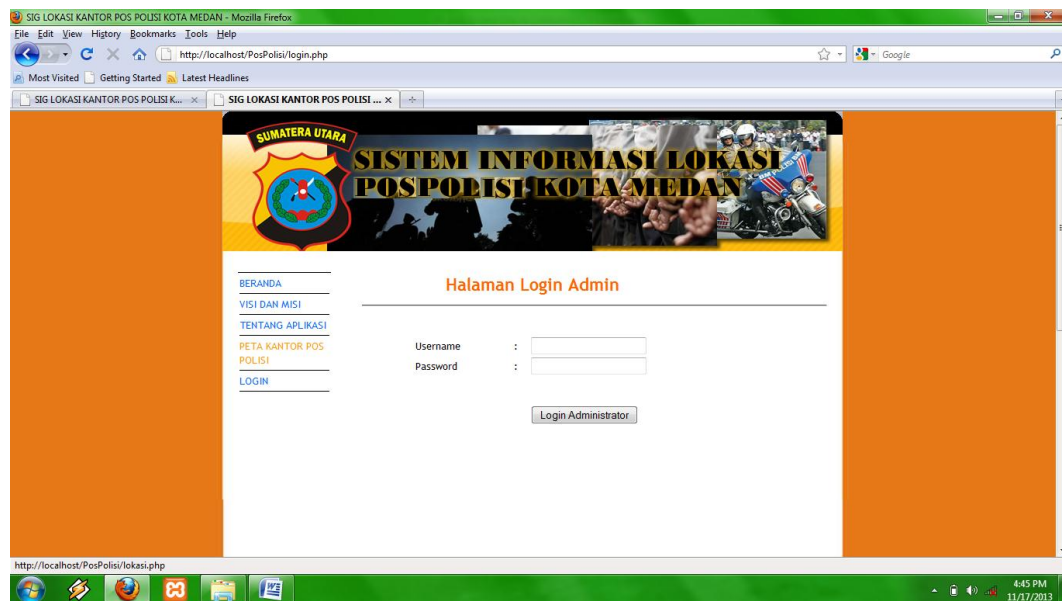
SIG LOKASI KANTOR POS POLISI KOTA MEDAN - Mozilla Firefox

File Edit View History Bookmarks Tools Help

http://localhost/PosPolisi/login.php

Google

Most Visited Getting Started Latest Headlines

SIG LOKASI KANTOR POS POLISI K... ×

SIG LOKASI KANTOR POS POLISI ... ×

+

SUMATERA UTARA

SISTEM INFORMASI LOKASI POSPOLISI KOTA MEDAN

POLISI

BERANDA

VISI DAN MISI

TENTANG APLIKASI

PETA KANTOR POS POLISI

LOGIN

Halaman Login Admin

Username :

Password :

Login Administrator

http://localhost/PosPolisi/lokasi.php

4:45 PM
11/17/2013